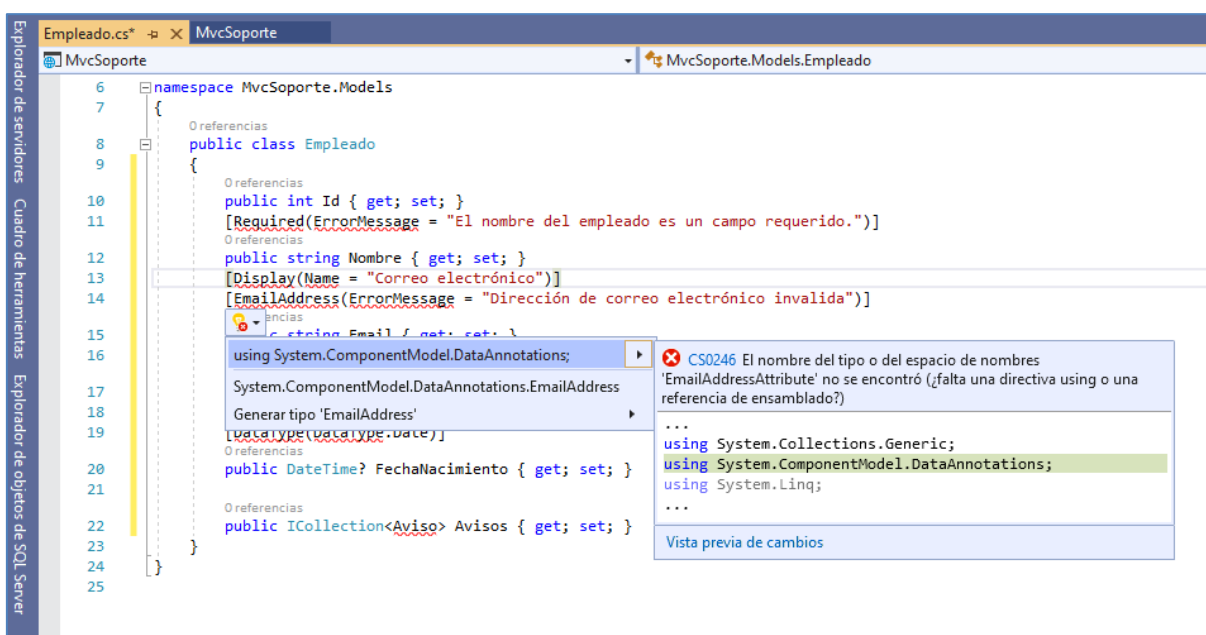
Explorador de servidores Cuadro de herramientas Explorador de objetos de SQL Server

Empleado.cs* ⊣ × MvcSoporte

MvcSoporte

MvcSoporte.Models.Empleado

6 namespace MvcSoporte.Models
7 {
0 referencias
8 public class Empleado
9 {
0 referencias
10 public int Id { get; set; }
11 [Required(ErrorMessage = "El nombre del empleado es un campo requerido.")]
0 referencias
12 public string Nombre { get; set; }
13 [Display(Name = "Correo electrónico")]
14 [EmailAddress(ErrorMessage = "Dirección de correo electrónico invalida")]
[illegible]
15 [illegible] string Email { get; set; }
16
17
18
19 [DataType(DataType.Date)]
0 referencias
20 public DateTime? FechaNacimiento { get; set; }
21
0 referencias
22 public ICollection<Aviso> Avisos { get; set; }
23 }
24 }
25

using System.ComponentModel.DataAnnotations;
System.ComponentModel.DataAnnotations.EmailAddress
Generar tipo 'EmailAddress'

CS0246 El nombre del tipo o del espacio de nombres 'EmailAddressAttribute' no se encontró (¿falta una directiva using o una referencia de ensamblado?)

...
using System.Collections.Generic;
using System.ComponentModel.DataAnnotations;
using System.Linq;
...

Vista previa de cambios